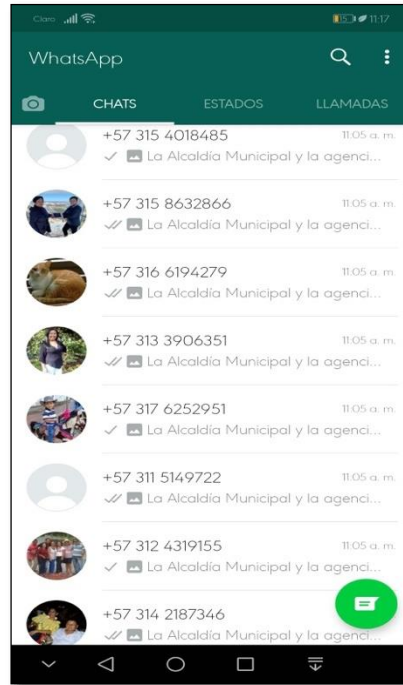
Claro 11:17

WhatsApp

CHATS ESTADOS LLAMADAS

+57 315 4018485 11:05 a. m.
La Alcaldía Municipal y la agenci...

+57 315 8632866 11:05 a. m.
La Alcaldía Municipal y la agenci...

+57 316 6194279 11:05 a. m.
La Alcaldía Municipal y la agenci...

+57 313 3906351 11:05 a. m.
La Alcaldía Municipal y la agenci...

+57 317 6252951 11:05 a. m.
La Alcaldía Municipal y la agenci...

+57 311 5149722 11:05 a. m.
La Alcaldía Municipal y la agenci...

+57 312 4319155 11:05 a. m.
La Alcaldía Municipal y la agenci...

+57 314 2187346
La Alcaldía Municipal y la agenci...